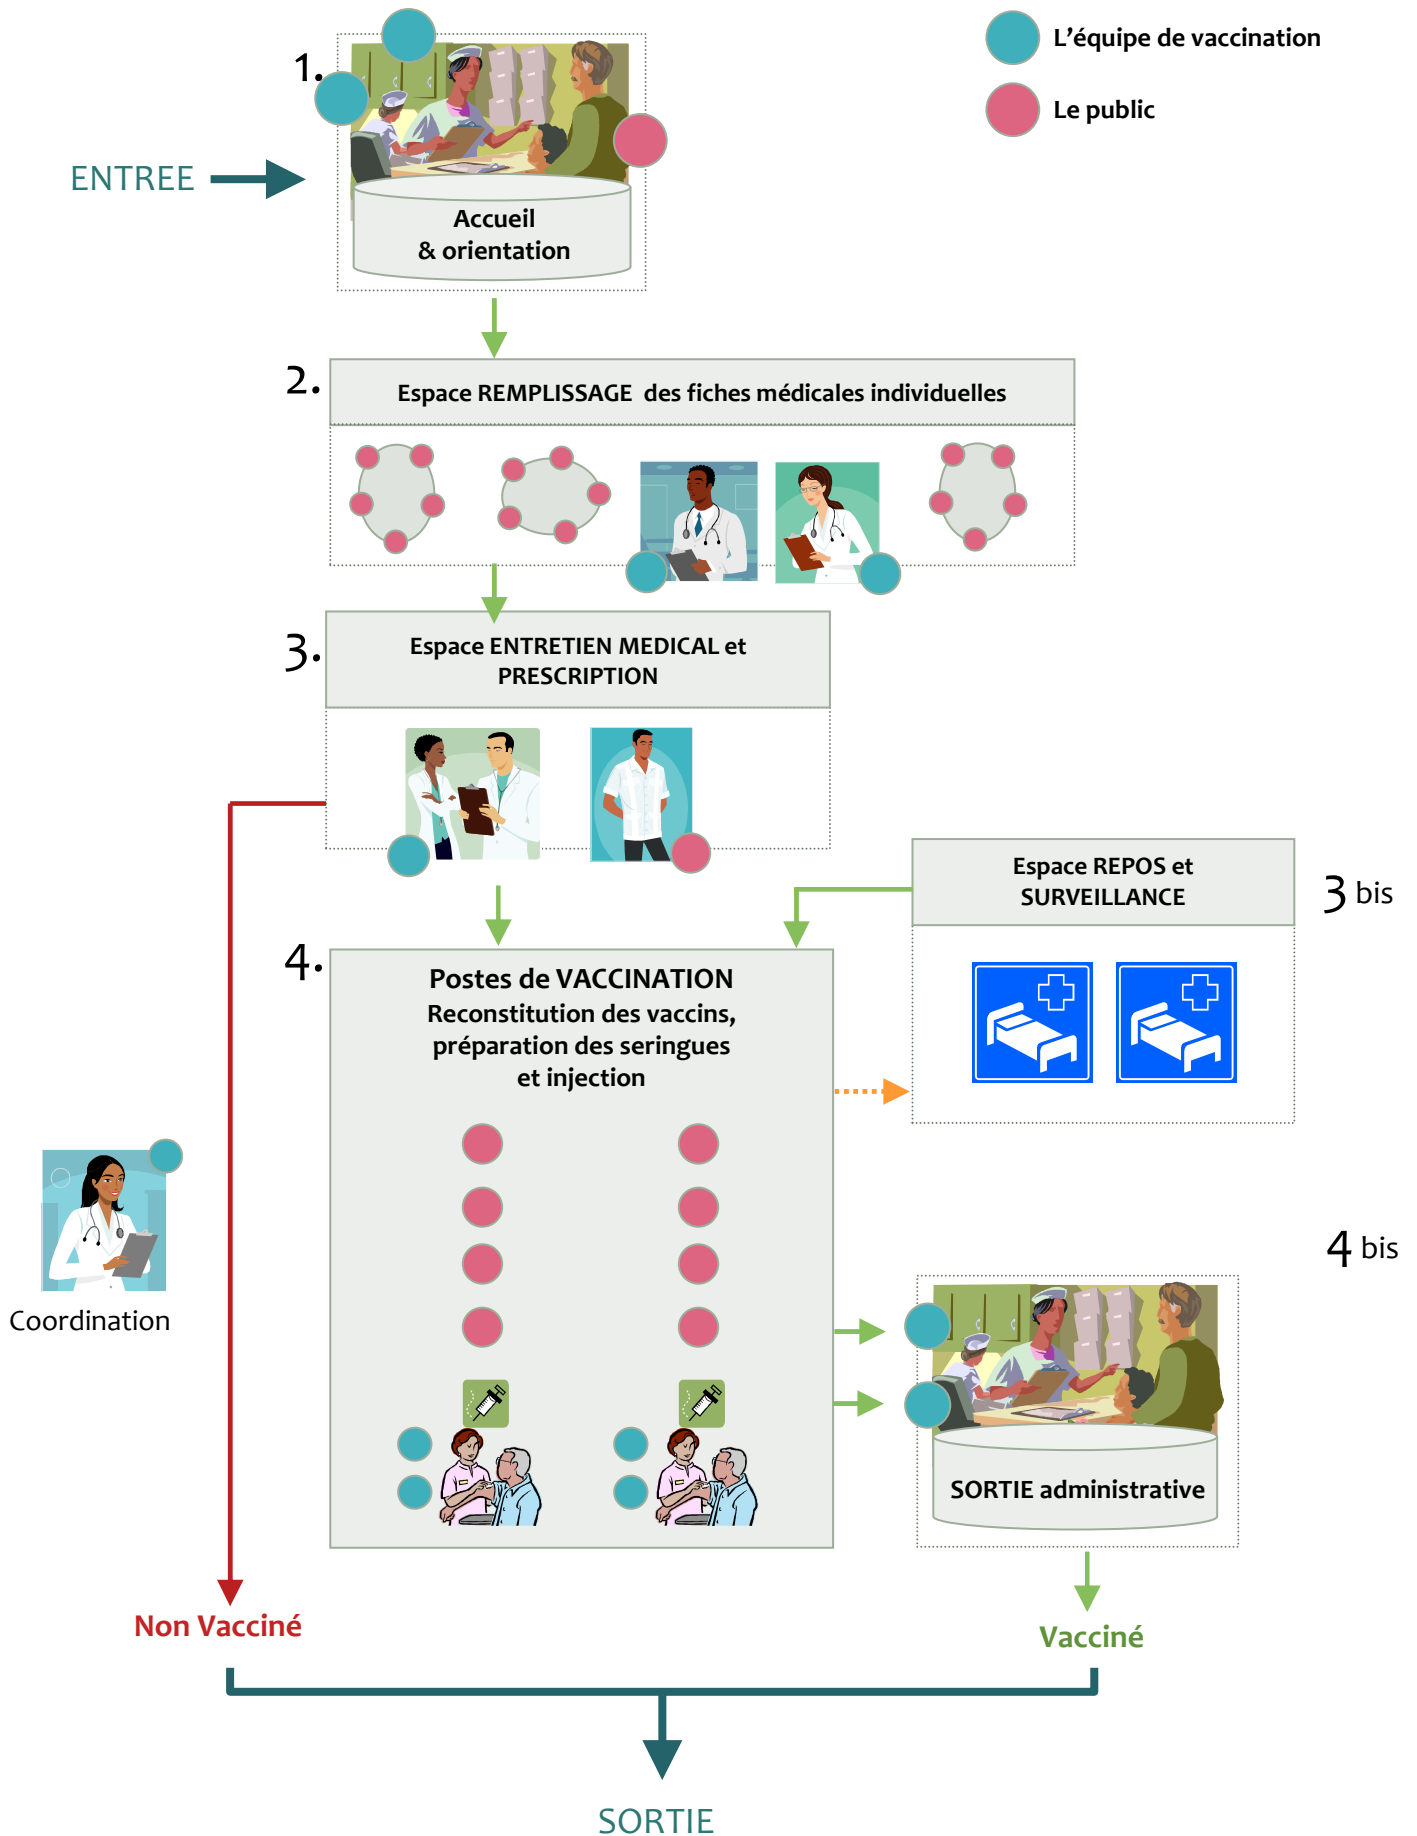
L'équipe de vaccination

Le public

1.

ENTREE

Accueil & orientation

2.

Espace REMPLISSAGE des fiches médicales individuelles

3.

Espace ENTRETIEN MEDICAL et PRESCRIPTION

Espace REPOS et SURVEILLANCE

3 bis

4.

Postes de VACCINATION
Reconstitution des vaccins, préparation des seringues et injection

4 bis

Coordination

SORTIE administrative

Non Vacciné

Vacciné

SORTIE